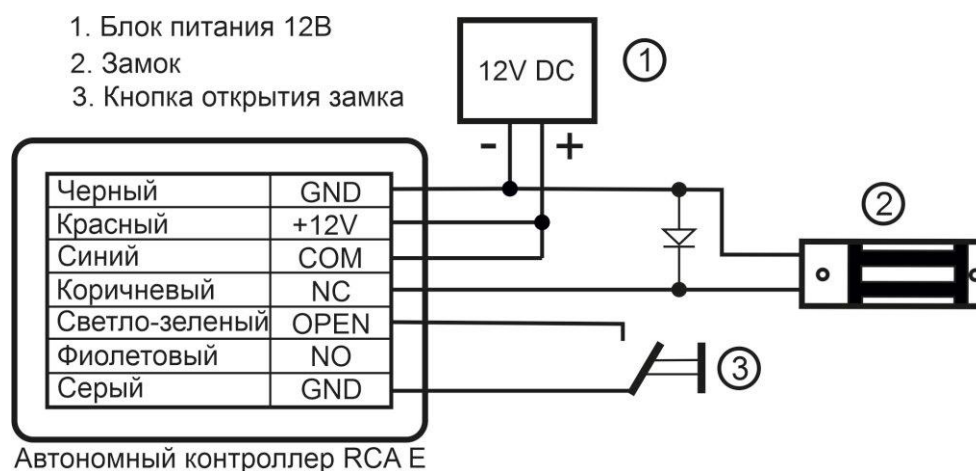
1. Блок питания 12В
2. Замок
3. Кнопка открытия замка

12V DC

①

- +

| Черный | GND |
|---|---|
| Красный | +12V |
| Синий | COM |
| Коричневый | NC |
| Светло-зеленый | OPEN |
| Фиолетовый | NO |
| Серый | GND |

②

③

Автономный контроллер RCA E